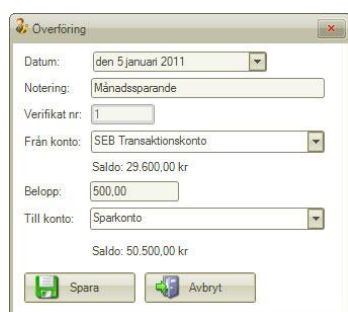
Överföring

Datum: den 5 januari 2011
Notering: Månadssparande
Verifikat nr: 1
Från konto: SEB Transaktionskonto
Saldo: 29.600,00 kr
Belopp: 500,00
Till konto: Sparkonto
Saldo: 50.500,00 kr

Spara
Avbryt